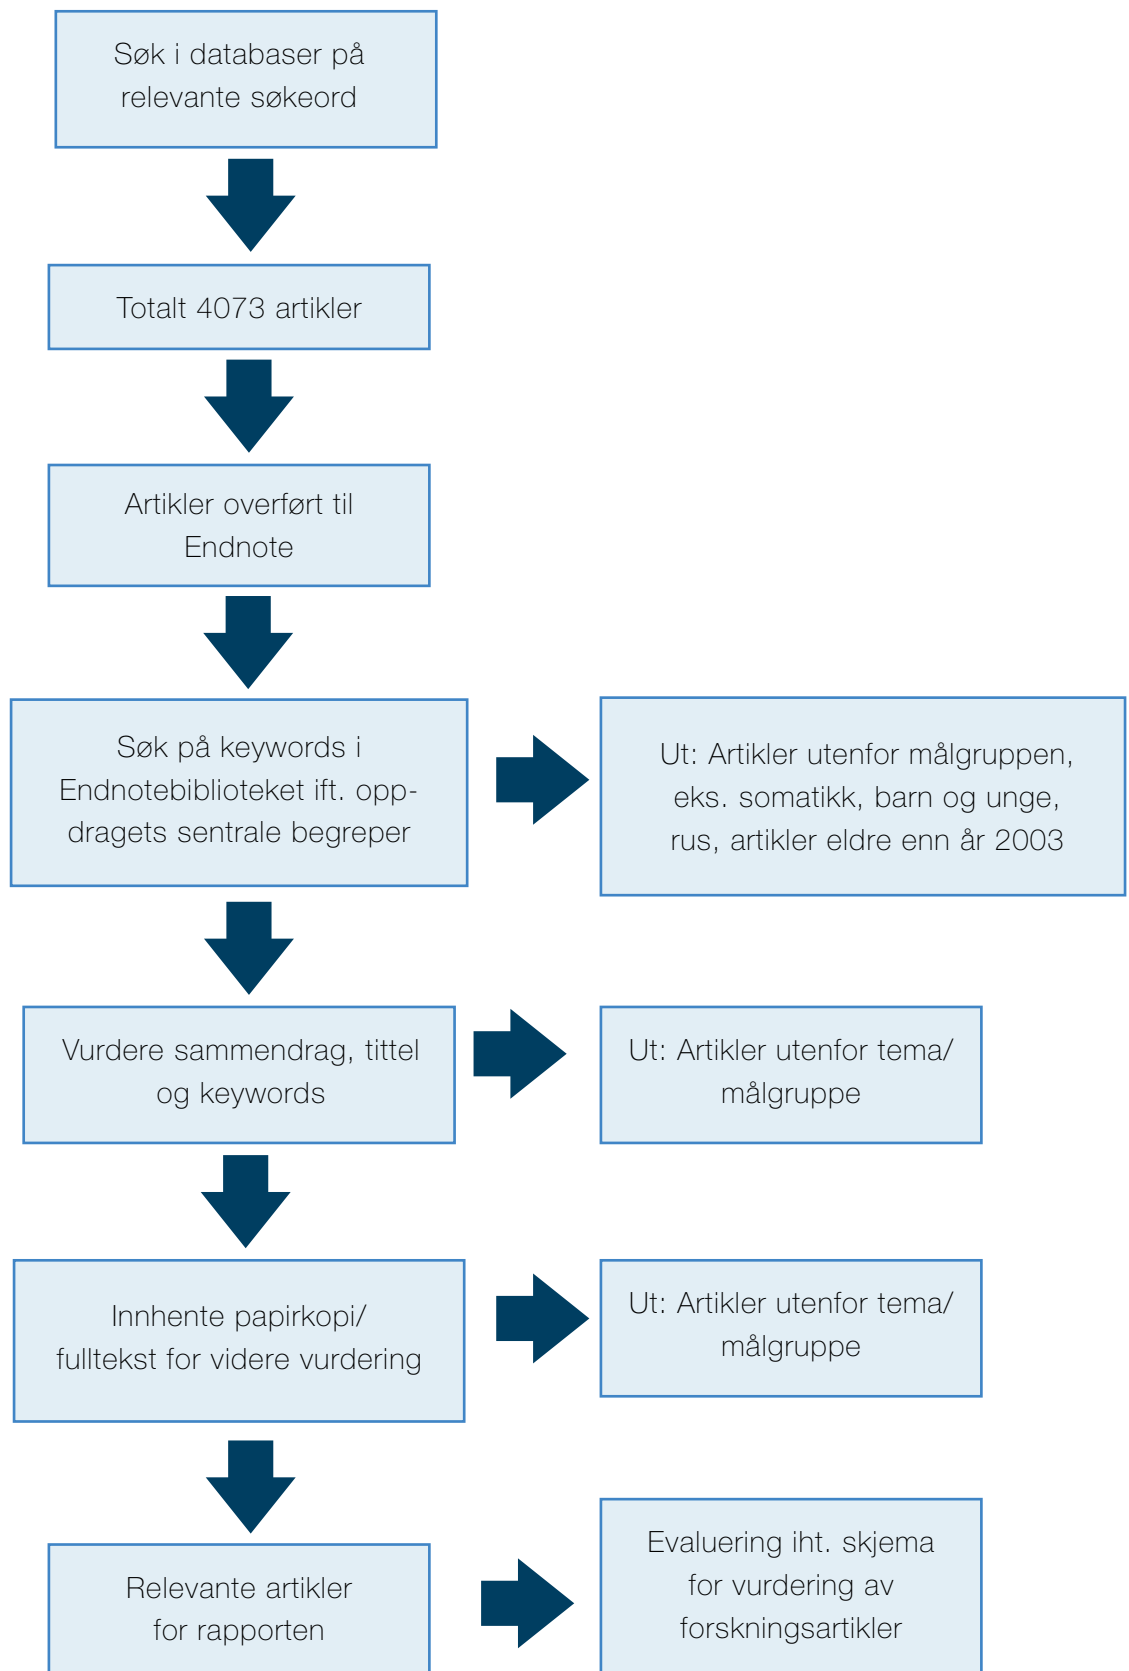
Søk i databaser på relevante søkeord

Totalt 4073 artikler

Artikler overført til Endnote

Søk på keywords i Endnotebiblioteket ift. oppdragets sentrale begreper

Ut: Artikler utenfor målgruppen, eks. somatikk, barn og unge, rus, artikler eldre enn år 2003

Vurdere sammendrag, tittel og keywords

Ut: Artikler utenfor tema/ målgruppe

Innhente papirkopi/ fulltekst for videre vurdering

Ut: Artikler utenfor tema/ målgruppe

Relevante artikler for rapporten

Evaluering iht. skjema for vurdering av forskningsartikler